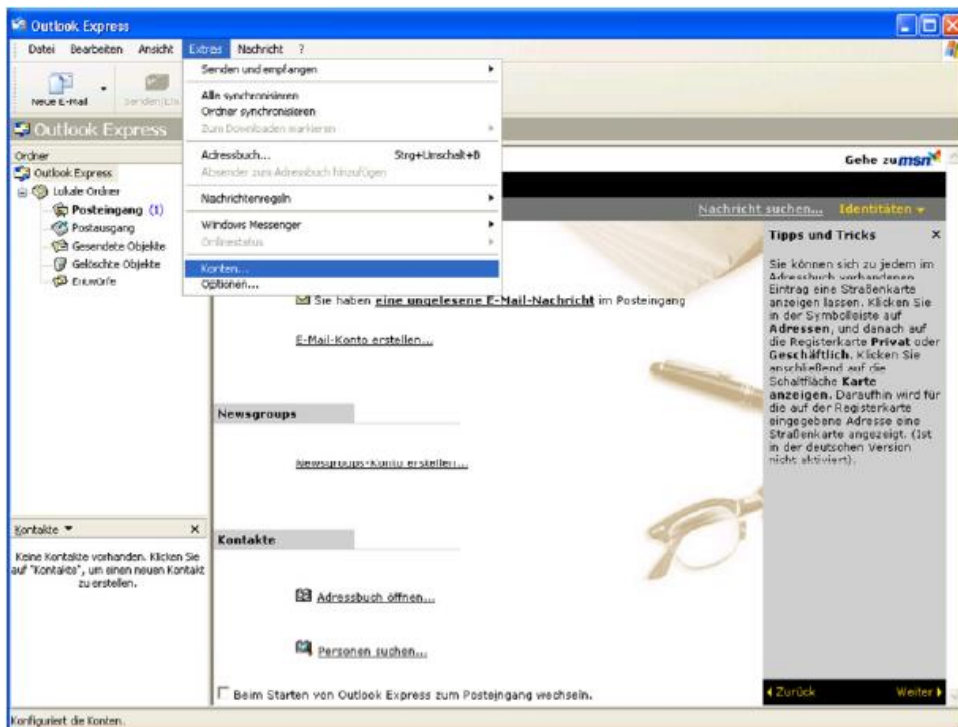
Outlook Express

Datei Bearbeiten Ansicht Extras Nachricht ?

Neue E-Mail Senden/Em

Outlook Express

Ordner

Outlook Express
Lokale Ordner
Posteingang (1)
Postausgang
Gesendete Objekte
Gelöschte Objekte
Entwürfe

Senden und empfangen
Alle synchronisieren
Ordner synchronisieren
Zum Downloaden markieren
Adressbuch... Strg+Umschalt+B
Absender zum Adressbuch hinzufügen
Nachrichtenregeln
Windows Messenger
Onlinestatus
Konten...
Optionen...

Gehe zu msn

Nachricht suchen... Identitäten

Sie haben eine ungelesene E-Mail-Nachricht im Posteingang

E-Mail-Konto erstellen...

Newsgroups

Newsgroups-Konto erstellen...

Kontakte

Adressbuch öffnen...

Personen suchen...

Beim Starten von Outlook Express zum Posteingang wechseln.

Tipps und Tricks ×

Sie können sich zu jedem im Adressbuch vorhandenen Eintrag eine Straßenkarte anzeigen lassen. Klicken Sie in der Symbolleiste auf Adressen, und danach auf die Registerkarte Privat oder Geschäftlich. Klicken Sie anschließend auf die Schaltfläche Karte anzeigen. Daraufhin wird für die auf der Registerkarte eingegebene Adresse eine Straßenkarte angezeigt. (Ist in der deutschen Version nicht aktiviert).

Zurück Weiter

Kontakte ▾ ×

Keine Kontakte vorhanden. Klicken Sie auf "Kontakte", um einen neuen Kontakt zu erstellen.

Konfiguriert die Konten.